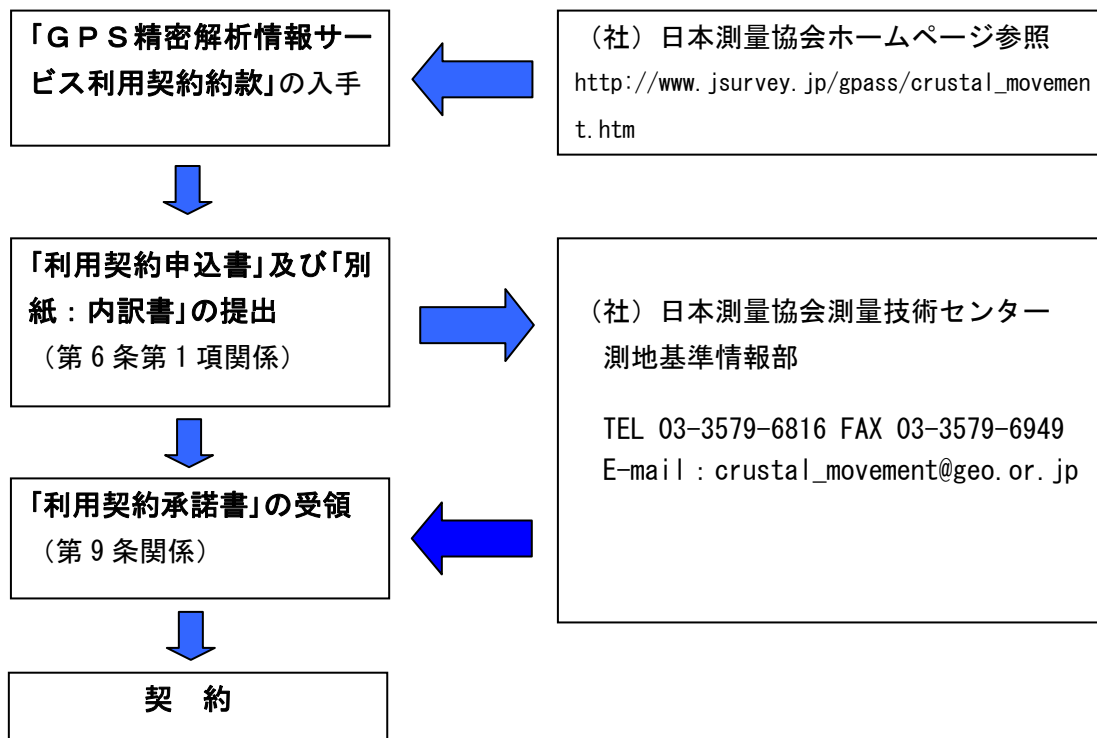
「GPS精密解析情報サービス利用契約約款」の入手

（社）日本測量協会ホームページ参照
http://www.jsurvey.jp/gpass/crustal_movement.htm

「利用契約申込書」及び「別紙：内訳書」の提出
（第6条第1項関係）

（社）日本測量協会測量技術センター
測地基準情報部

TEL 03-3579-6816 FAX 03-3579-6949
E-mail：crustal_movement@geo.or.jp

「利用契約承諾書」の受領
（第9条関係）

契　約